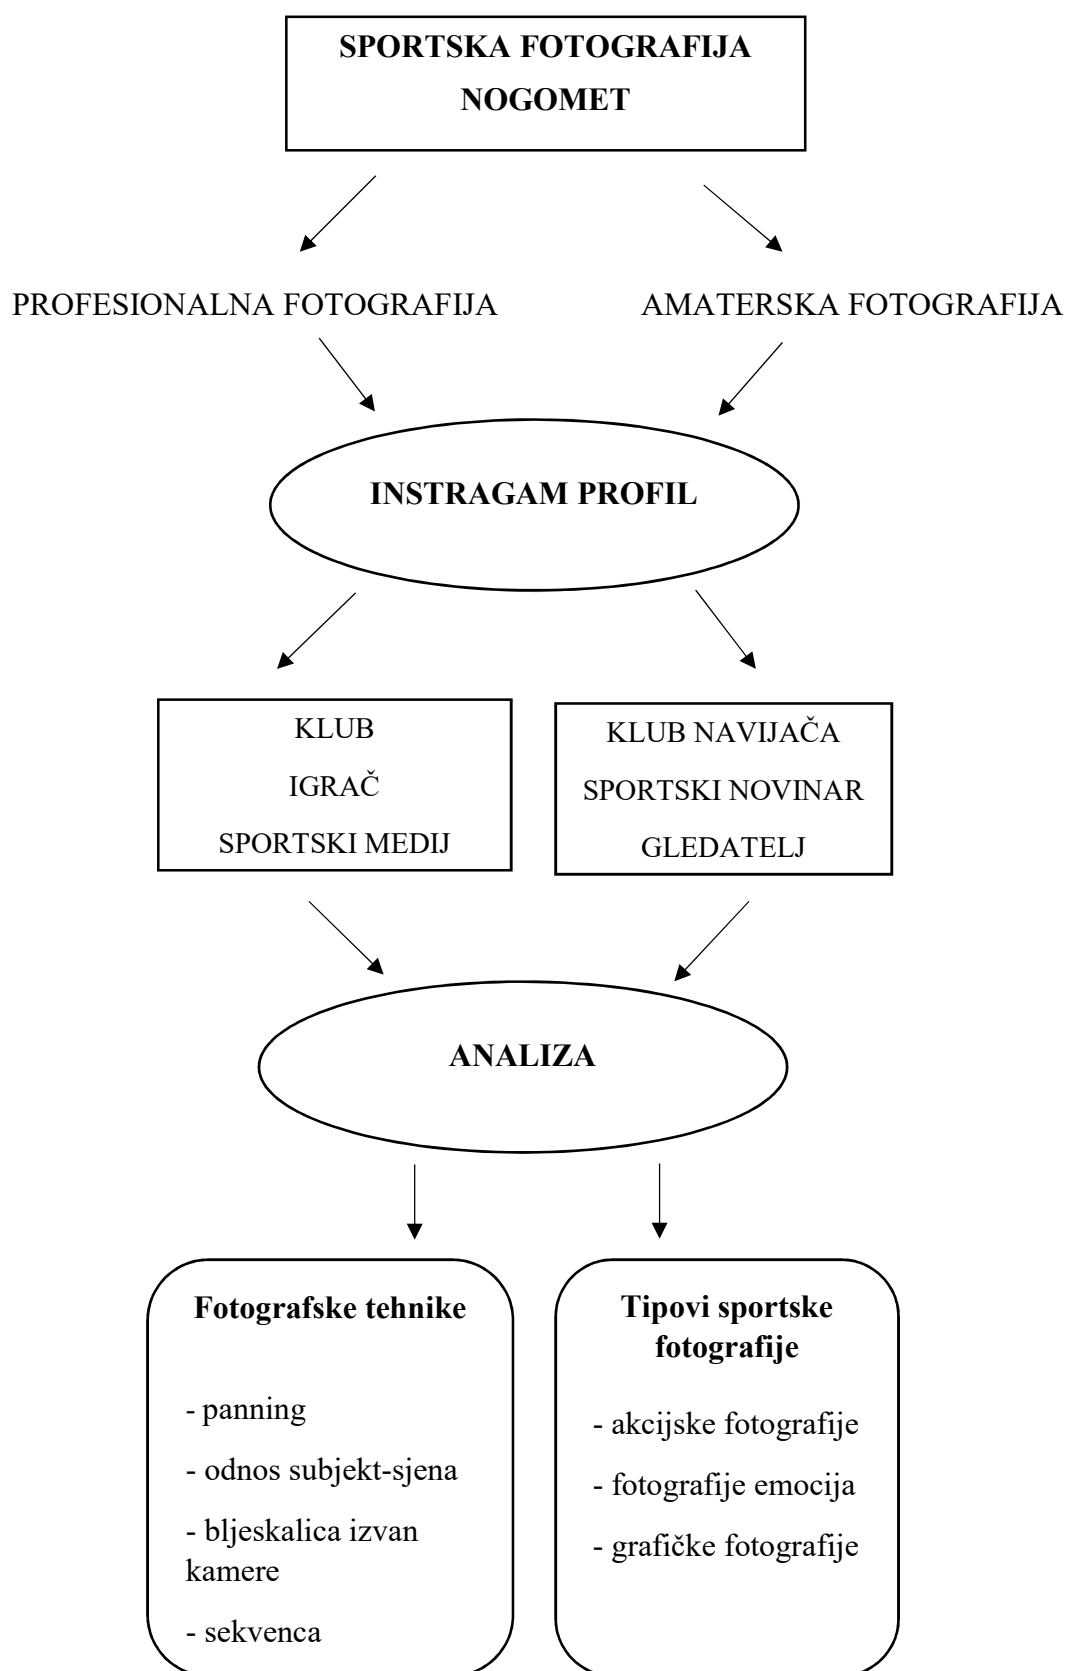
SPORTSKA FOTOGRAFIJA
NOGOMET

PROFESIONALNA FOTOGRAFIJA

AMATERSKA FOTOGRAFIJA

INSTRAGAM PROFIL

KLUB
IGRAČ
SPORTSKI MEDIJ

KLUB NAVIJAČA
SPORTSKI NOVINAR
GLEDATELJ

ANALIZA

Fotografske tehnike

- panning
- odnos subjekt-sjena
- bljeskalica izvan kamere
- sekvenca

Tipovi sportske fotografije

- akcijske fotografije
- fotografije emocija
- grafičke fotografije